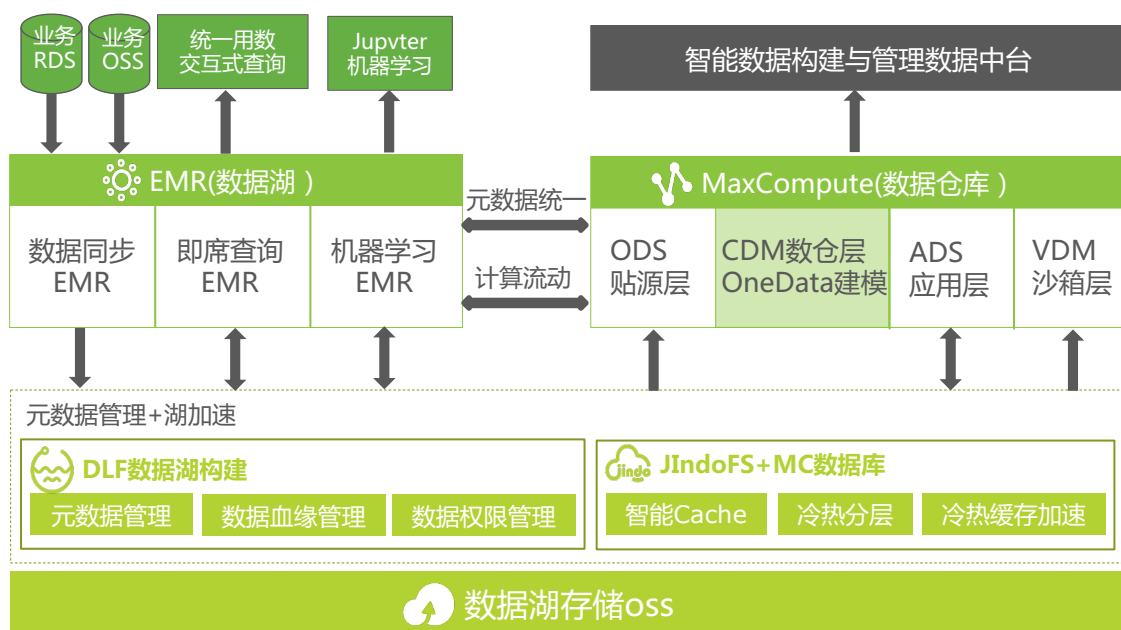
业务
RDS

业务
OSS

统一用数
交互式查询

Jupvter
机器学习

智能数据构建与管理数据中台

EMR(数据湖)

数据同步
EMR

即席查询
EMR

机器学习
EMR

元数据统一

计算流动

MaxCompute(数据仓库)

ODS
贴源层

CDM数仓层
OneData建模

ADS
应用层

VDM
沙箱层

元数据管理+湖加速

DLF数据湖构建

元数据管理

数据血缘管理

数据权限管理

Jindo

JIndoFS+MC数据库

智能Cache

冷热分层

冷热缓存加速

数据湖存储oss